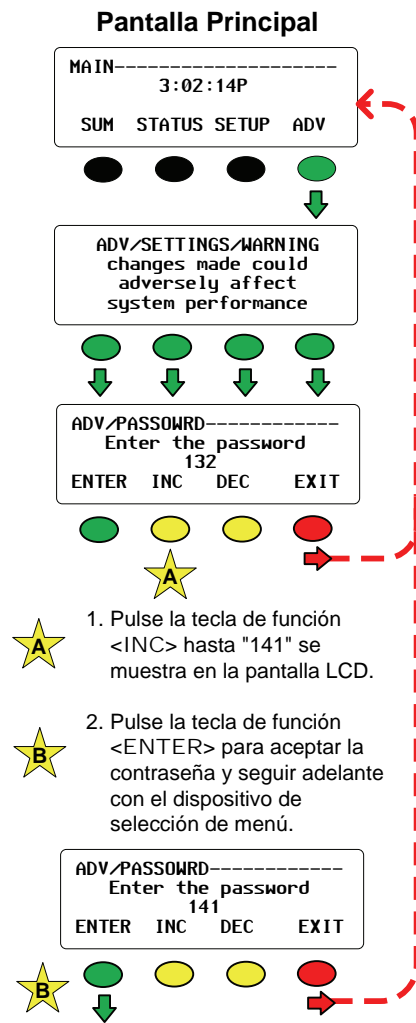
Pantalla Principal

MAIN--------------------
3:02:14P
SUM STATUS SETUP ADV

ADV/SETTINGS/WARNING
changes made could
adversely affect
system performance

ADV/PASSOWRD------------
Enter the password
132
ENTER INC DEC EXIT

A

A 1. Pulse la tecla de función <INC> hasta "141" se muestra en la pantalla LCD.

B 2. Pulse la tecla de función <ENTER> para aceptar la contraseña y seguir adelante con el dispositivo de selección de menú.

ADV/PASSOWRD------------
Enter the password
141
ENTER INC DEC EXIT

B